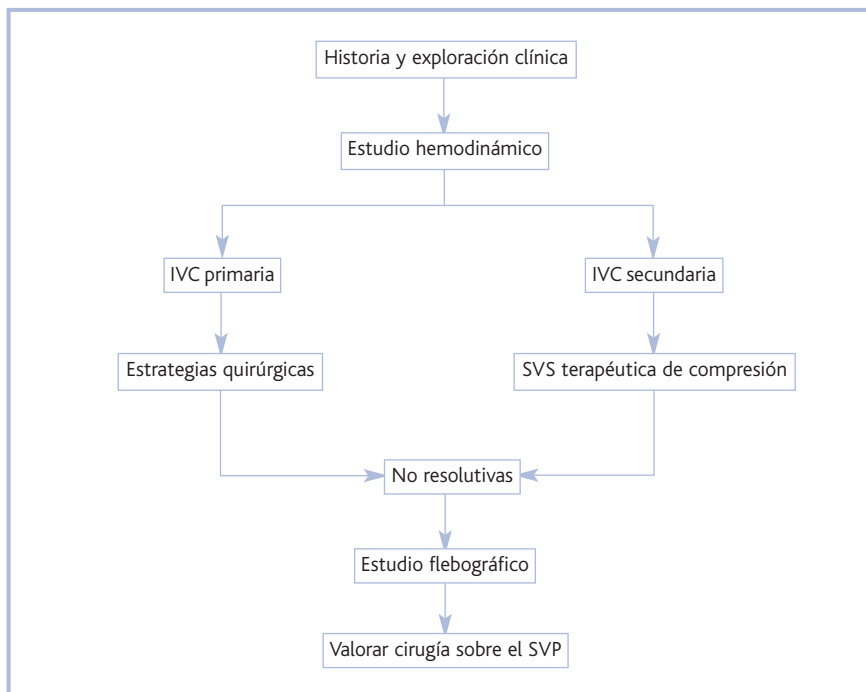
Historia y exploración clínica

Estudio hemodinámico

IVC primaria

IVC secundaria

Estrategias quirúrgicas

SVS terapéutica de compresión

No resolutivas

Estudio flebográfico

Valorar cirugía sobre el SVP